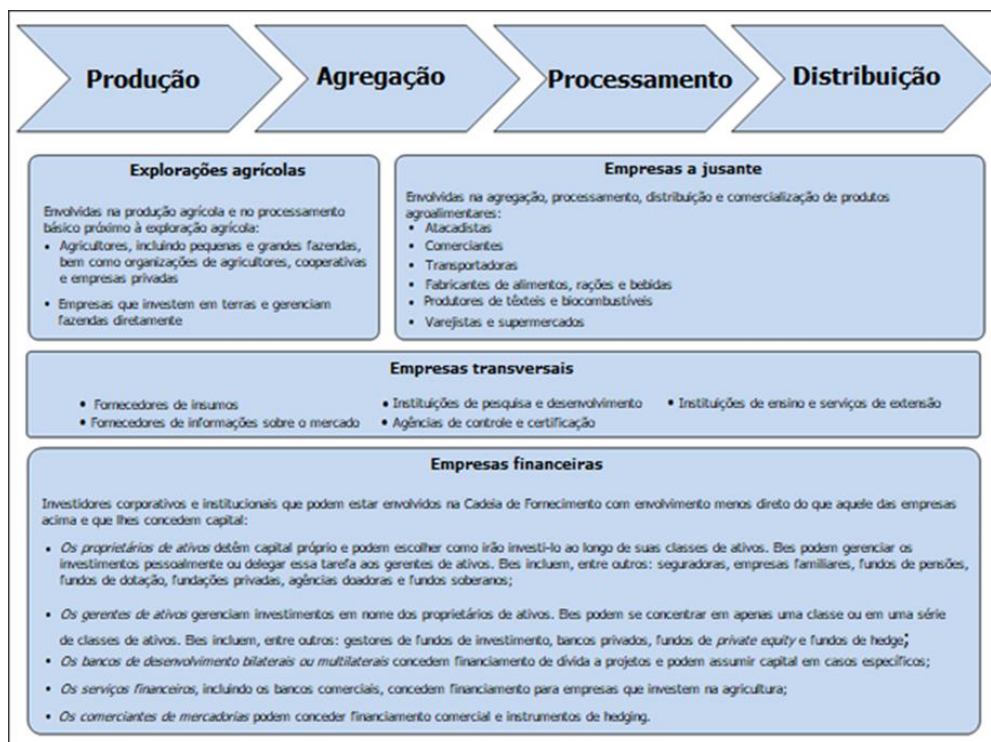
Produção

Agregação

Processamento

Distribuição

Explorações agrícolas

Envolvidas na produção agrícola e no processamento básico próximo à exploração agrícola:
• Agricultores, incluindo pequenas e grandes fazendas, bem como organizações de agricultores, cooperativas e empresas privadas
• Empresas que investem em terras e gerenciam fazendas diretamente

Empresas a jusante

Envolvidas na agregação, processamento, distribuição e comercialização de produtos agroalimentares:
• Atacadistas
• Comerciantes
• Transportadoras
• Fabricantes de alimentos, rações e bebidas
• Produtores de têxteis e biocombustíveis
• Varejistas e supermercados

Empresas transversais

• Fornecedores de insumos
• Fornecedores de informações sobre o mercado
• Instituições de pesquisa e desenvolvimento
• Agências de controle e certificação
• Instituições de ensino e serviços de extensão

Empresas financeiras

Investidores corporativos e institucionais que podem estar envolvidos na Cadeia de Fornecimento com envolvimento menos direto do que aquele das empresas acima e que lhes concedem capital:

• Os proprietários de ativos detêm capital próprio e podem escolher como irão investi-lo ao longo de suas classes de ativos. Eles podem gerenciar os investimentos pessoalmente ou delegar essa tarefa aos gerentes de ativos. Eles incluem, entre outros: seguradoras, empresas familiares, fundos de pensões, fundos de dotação, fundações privadas, agências doadoras e fundos soberanos;
• Os gerentes de ativos gerenciam investimentos em nome dos proprietários de ativos. Eles podem se concentrar em apenas uma classe ou em uma série de classes de ativos. Eles incluem, entre outros: gestores de fundos de investimento, bancos privados, fundos de private equity e fundos de hedge;
• Os bancos de desenvolvimento bilaterais ou multilaterais concedem financiamento de dívida a projetos e podem assumir capital em casos específicos;
• Os serviços financeiros, incluindo os bancos comerciais, concedem financiamento para empresas que investem na agricultura;
• Os comerciantes de mercadorias podem conceder financiamento comercial e instrumentos de hedging.